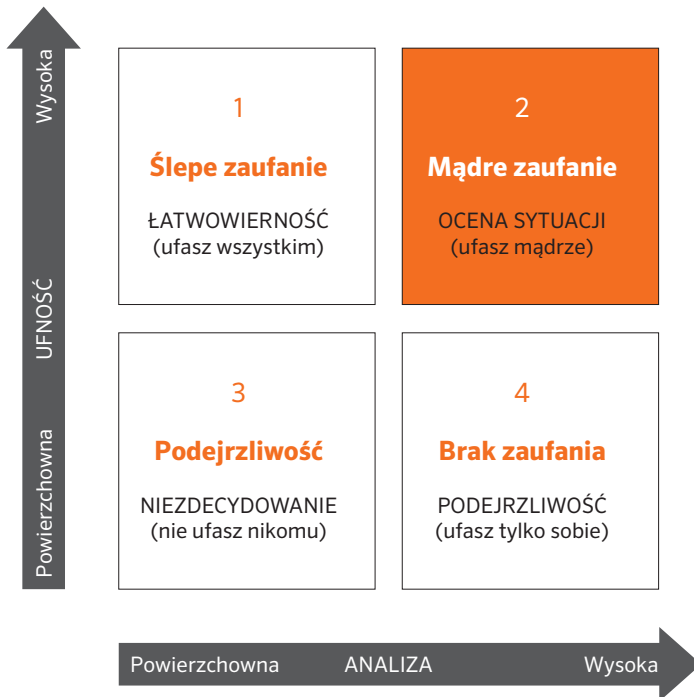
Wysoka

UFNOŚĆ

Powierzchowna

1

Ślepe zaufanie

ŁATWOWIERNOŚĆ
(ufasz wszystkim)

2

Mądre zaufanie

OCENA SYTUACJI
(ufasz mądrze)

3

Podejrzliwość

NIEZDECYDOWANIE
(nie ufasz nikomu)

4

Brak zaufania

PODEJRZLIWOŚĆ
(ufasz tylko sobie)

Powierzchowna ANALIZA Wysoka